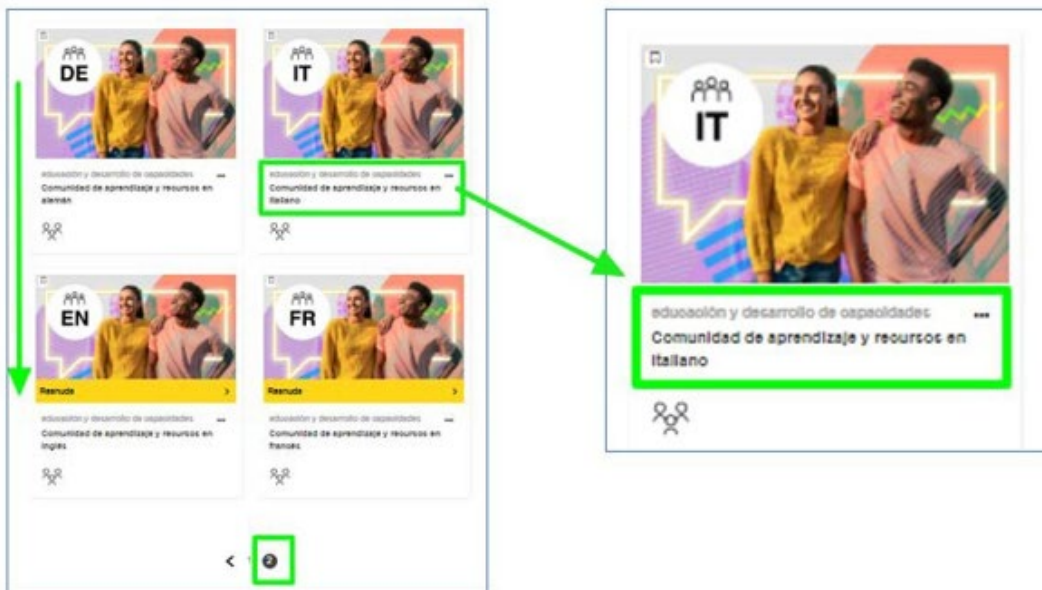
DE

educación y desarrollo de capacidades

Comunidad de aprendizaje y recursos en alemán

IT

educación y desarrollo de capacidades

Comunidad de aprendizaje y recursos en italiano

EN

Reanude

educación y desarrollo de capacidades

Comunidad de aprendizaje y recursos en inglés

FR

Reanude

educación y desarrollo de capacidades

Comunidad de aprendizaje y recursos en francés

< 1 2

IT

educación y desarrollo de capacidades

Comunidad de aprendizaje y recursos en italiano